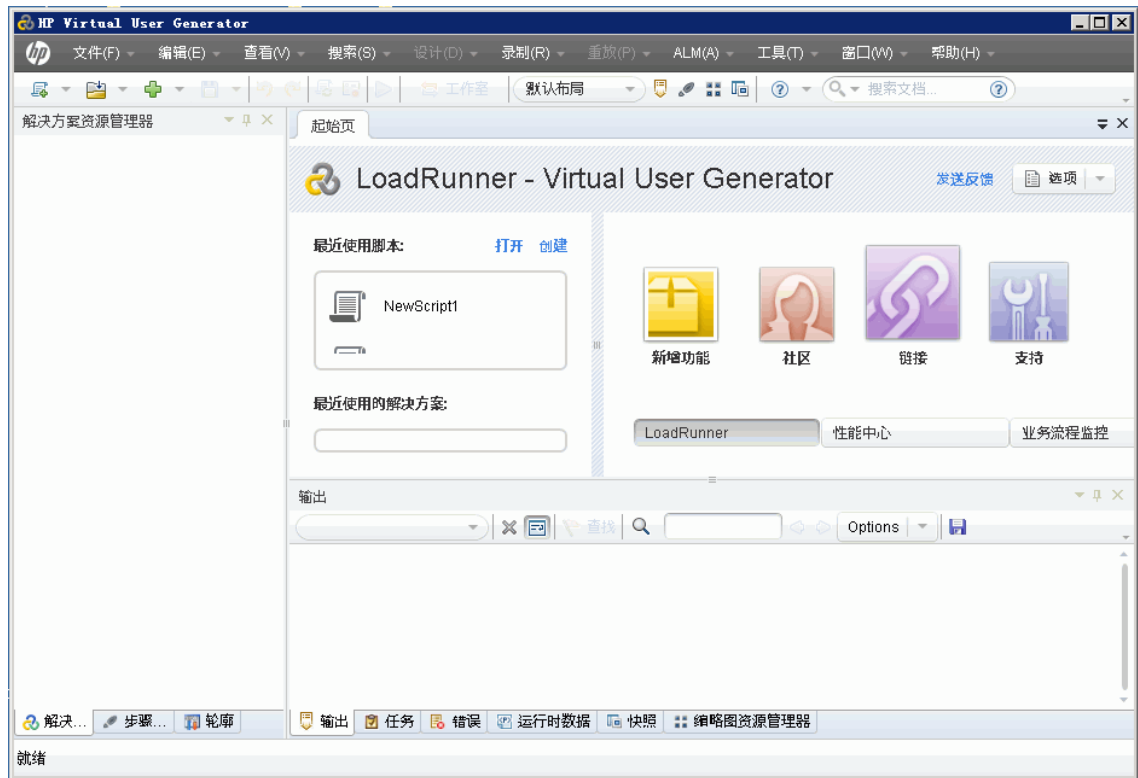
HP Virtual User Generator

文件(F) 编辑(E) 查看(V) 搜索(S) 设计(D) 录制(R) 重放(P) ALM(A) 工具(T) 窗口(W) 帮助(H)

工作室 默认布局 搜索文档...

解决方案资源管理器

起始页

LoadRunner - Virtual User Generator

发送反馈 选项

最近使用脚本: 打开 创建

NewScript1

最近使用的解决方案:

新增功能 社区 链接 支持

LoadRunner 性能中心 业务流程监控

输出

查找 Options

解决... 步骤... 轮廓

输出 任务 错误 运行时数据 快照 缩略图资源管理器

就绪